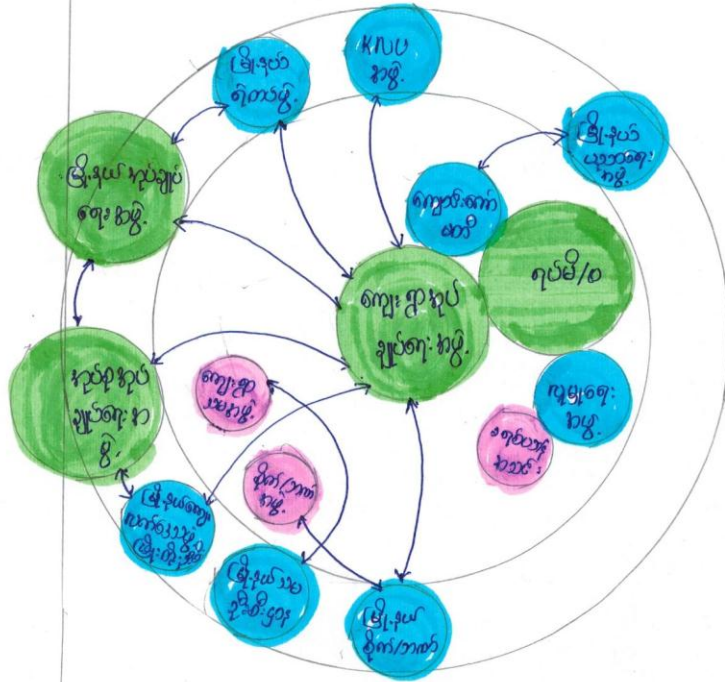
မြို့နယ်
ရဲတပ်ဖွဲ့

KNU
အဖွဲ့

မြို့နယ်
ယဉ်ကျေးမှု
အဖွဲ့

မြို့နယ်အုပ်ချုပ်ရေးအဖွဲ့

ကျောင်းကော်မတီ

ရပ်မိ/ဖ

ကျေးရွာအုပ်ချုပ်ရေးအဖွဲ့

အုပ်စုအုပ်ချုပ်ရေးအဖွဲ့

ကျေးရွာလူငယ်အဖွဲ့

ကျန်းမာရေးအဖွဲ့

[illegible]

စိုက်/ဘာက်အဖွဲ့

မြို့နယ်ကျေးလက်ဒေသဖွံ့ဖြိုးရေး

မြို့နယ်သစ်တောဦးစီးဌာန

မြို့နယ်စိုက်/ဘာက်